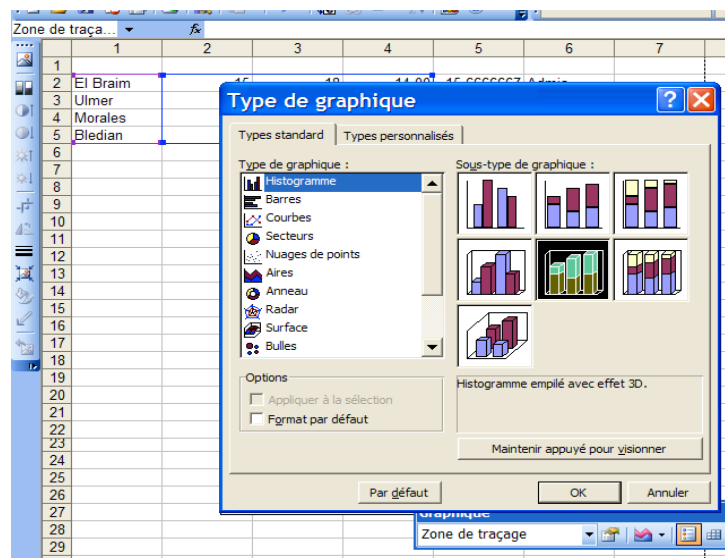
Zone de traça... ▼ fx

| | 1 | 2 | 3 | 4 | 5 | 6 | 7 |
|---|---|---|---|---|---|---|---|
| 1 | | | | | | | |
| 2 | El Braim | 15 | 18 | 14,00 | 15,6666667 | Admis | |
| 3 | Ulmer | | | | | | |
| 4 | Morales | | | | | | |
| 5 | Bledian | | | | | | |
| 6 | | | | | | | |
| 7 | | | | | | | |
| 8 | | | | | | | |
| 9 | | | | | | | |
| 10 | | | | | | | |
| 11 | | | | | | | |
| 12 | | | | | | | |
| 13 | | | | | | | |
| 14 | | | | | | | |
| 15 | | | | | | | |
| 16 | | | | | | | |
| 17 | | | | | | | |
| 18 | | | | | | | |
| 19 | | | | | | | |
| 20 | | | | | | | |
| 21 | | | | | | | |
| 22 | | | | | | | |
| 23 | | | | | | | |
| 24 | | | | | | | |
| 25 | | | | | | | |
| 26 | | | | | | | |
| 27 | | | | | | | |
| 28 | | | | | | | |
| 29 | | | | | | | |

Type de graphique

Types standard | Types personnalisés

Type de graphique :
Histogramme
Barres
Courbes
Secteurs
Nuages de points
Aires
Anneau
Radar
Surface
Bulles

Sous-type de graphique :

Options
Appliquer à la sélection
Format par défaut

Histogramme empilé avec effet 3D.

Maintenir appuyé pour visionner

Par défaut
OK
Annuler

Graphique
Zone de traçage